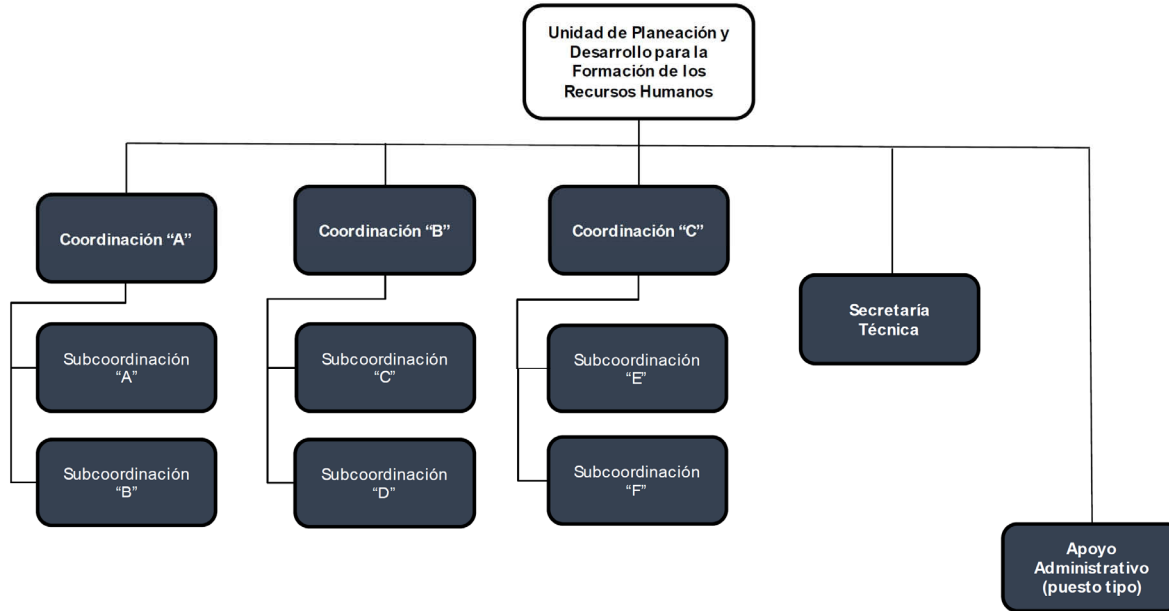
Unidad de Planeación y Desarrollo para la Formación de los Recursos Humanos

Coordinación "A"

Subcoordinación "A"

Subcoordinación "B"

Coordinación "B"

Subcoordinación "C"

Subcoordinación "D"

Coordinación "C"

Subcoordinación "E"

Subcoordinación "F"

Secretaría Técnica

Apoyo Administrativo (puesto tipo)